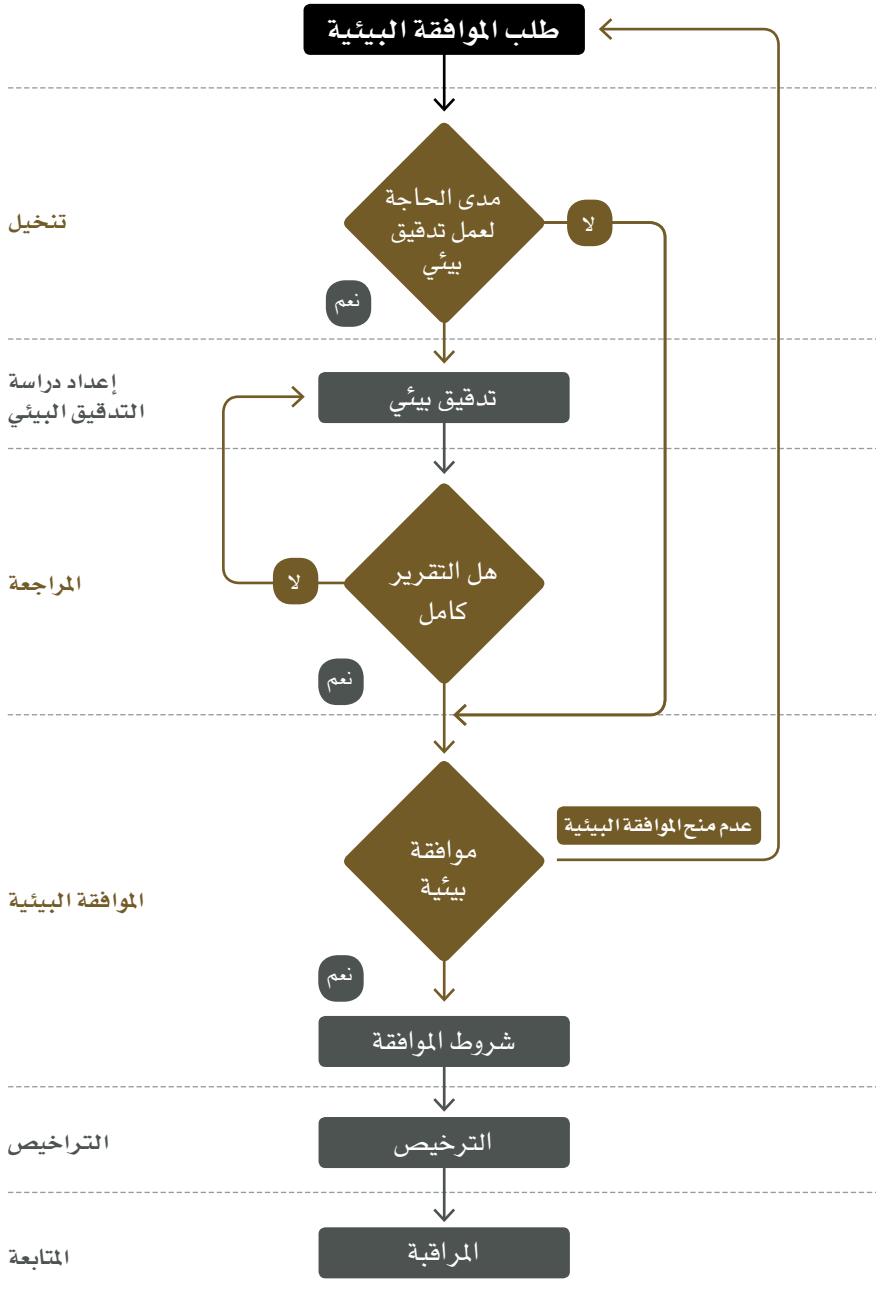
طلب الموافقة البيئية

تنخيل

مدى الحاجة لعمل تدقيق بيئي

لا

نعم

إعداد دراسة التدقيق البيئي

تدقيق بيئي

المراجعة

هل التقرير كامل

لا

نعم

عدم منح الموافقة البيئية

الموافقة البيئية

موافقة بيئية

نعم

شروط الموافقة

التراخيص

الترخيص

المتابعة

المراقبة